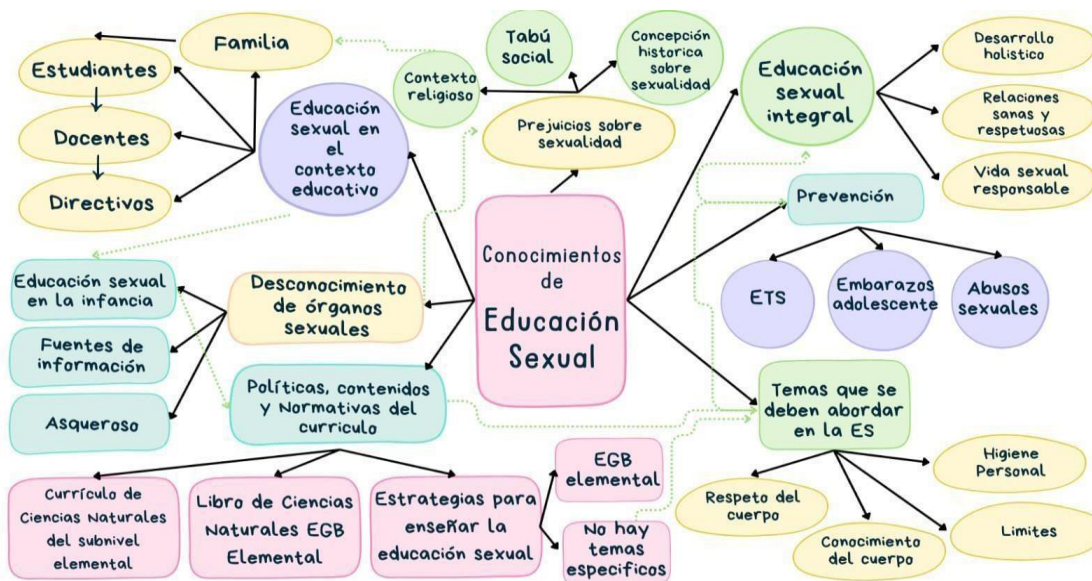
Conocimientos de Educación Sexual

Educación sexual en el contexto educativo

Familia

Estudiantes

Docentes

Directivos

Contexto religioso

Tabú Social

Concepción historica sobre sexualidad

Prejuicios sobre sexualidad

Educación sexual integral

Desarrollo holistico

Relaciones sanas y respetuosas

Vida sexual responsable

Prevención

ETS

Embarazos adolescente

Abusos sexuales

Educación sexual en la infancia

Fuentes de información

Asqueroso

Desconocimiento de órganos sexuales

Políticas, contenidos y Normativas del curriculo

Temas que se deben abordar en la ES

Higiene Personal

Respeto del cuerpo

Conocimiento del cuerpo

Limites

Currículo de Ciencias Naturales del subnivel elemental

Libro de Ciencias Naturales EGB Elemental

Estrategias para enseñar la educación sexual

EGB elemental

No hay temas especificos